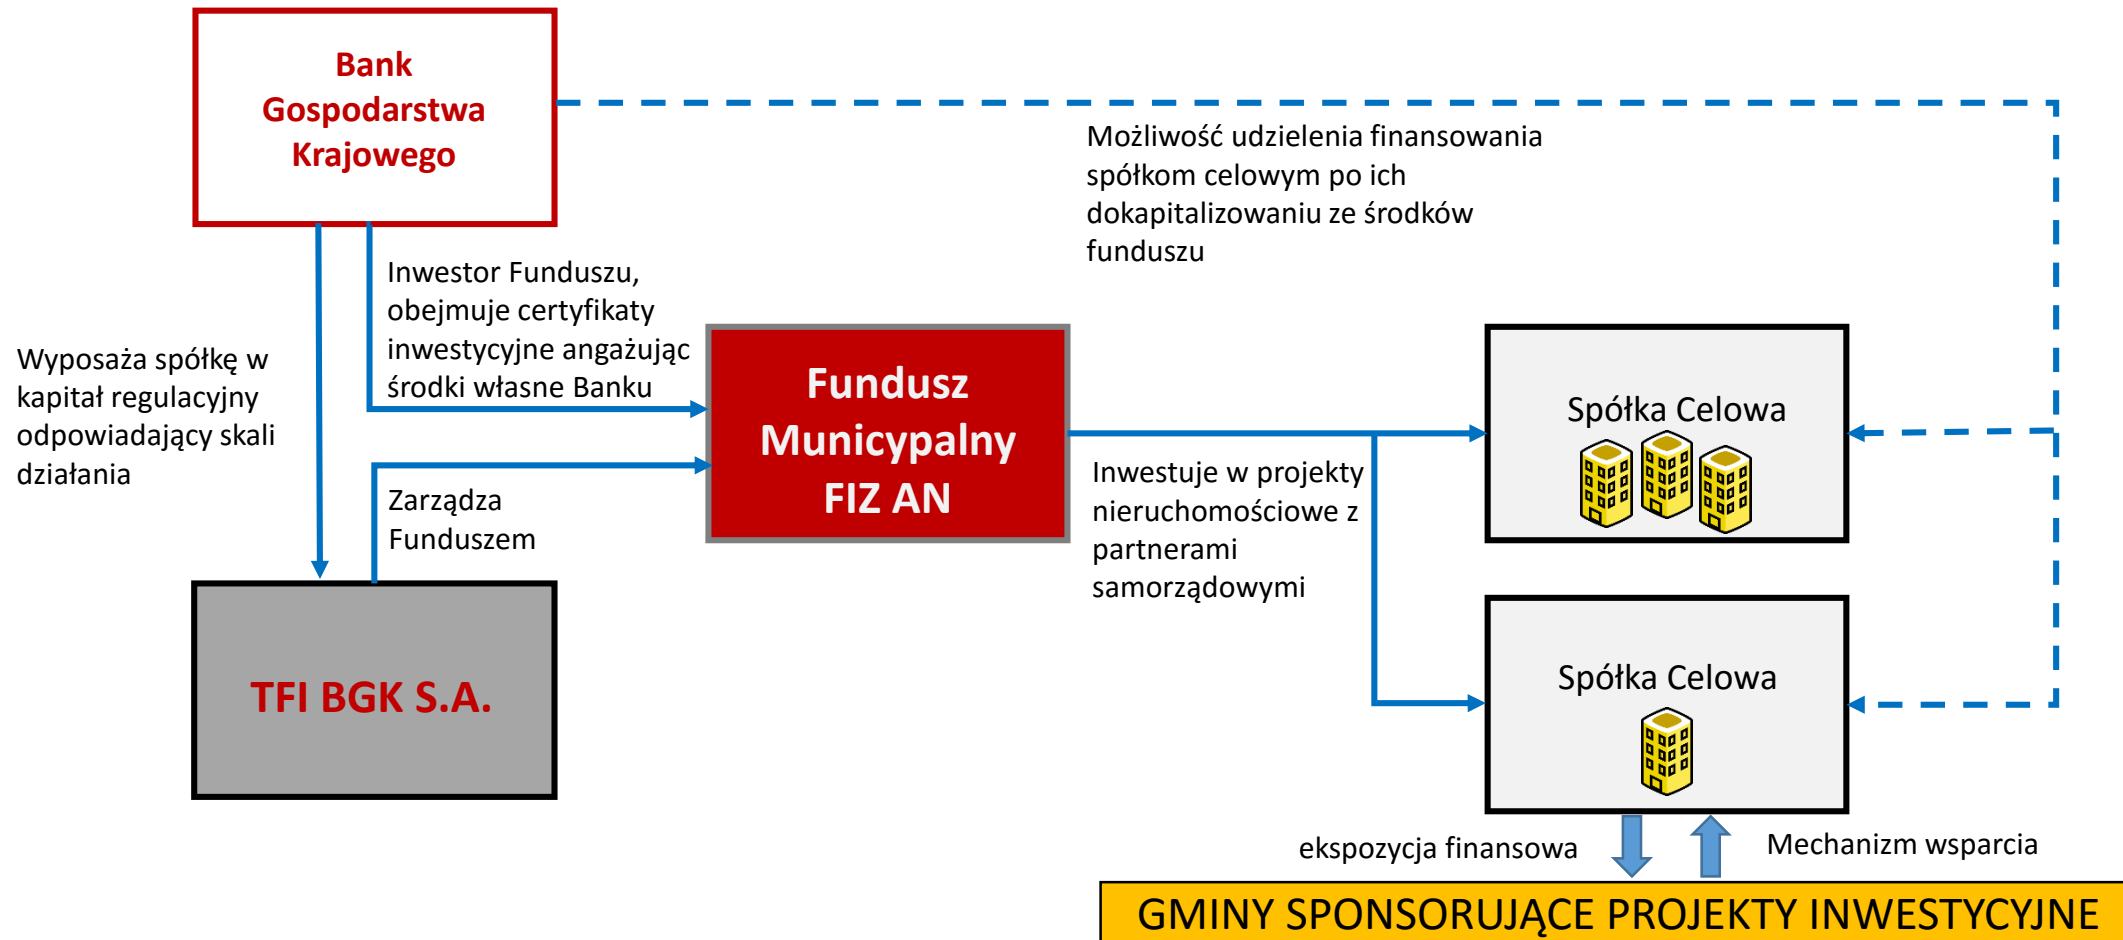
Bank Gospodarstwa Krajowego

Możliwość udzielenia finansowania spółkom celowym po ich dokapitalizowaniu ze środków funduszu

Inwestor Funduszu, obejmuje certyfikaty inwestycyjne angażując środki własne Banku

Wyposaża spółkę w kapitał regulacyjny odpowiadający skali działania

Fundusz Municypalny FIZ AN

Zarządza Funduszem

Spółka Celowa

Inwestuje w projekty nieruchomościowe z partnerami samorządowymi

TFI BGK S.A.

Spółka Celowa

ekspozycja finansowa

Mechanizm wsparcia

GMINY SPONSORUJĄCE PROJEKTY INWESTYCYJNE